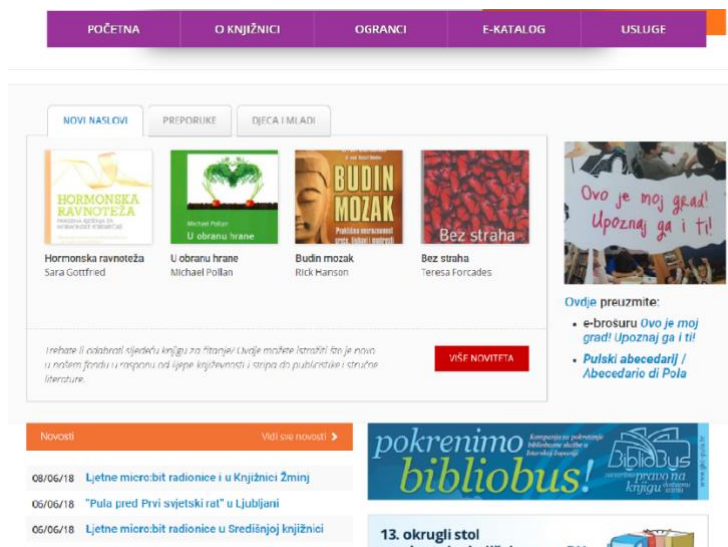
POČETNA O KNJIŽNICI OGRANCI E-KATALOG USLUGE

NOVI NASLOVI PREPORUKE DJECA I MLADI

HORMONSKA RAVNOTEŽA

Hormonska ravnoteža
Sara Gottfried

U obranu hrane
Michael Pollan

BUDIN MOZAK

Budin mozak
Rick Hanson

Bez straha

Bez straha
Teresa Forcades

Trebate li odabrati sljedeću knjigu za čitanje? Ovdje možete istražiti što je novo u našem fondu u rasponu od lijepe književnosti i stripa do publicistike i stručne literature.

VIŠE NOVITETA

Ovo je moj grad! Upoznaj ga i ti!

Ovdje preuzmite:

• e-brošuru Ovo je moj grad! Upoznaj ga i ti!
• Pulski abecedarij / Abecedario di Pola

Novosti Vidi sve novosti ›

08/06/18 Ljetne micro:bit radionice i u Knjižnici Žminj
06/06/18 "Pula pred Prvi svjetski rat" u Ljubljani
06/06/18 Ljetne micro:bit radionice u Središnjoj knjižnici

pokrenimo bibliobus!

BiblioBus pravo na knjigu

13. okrugli stol